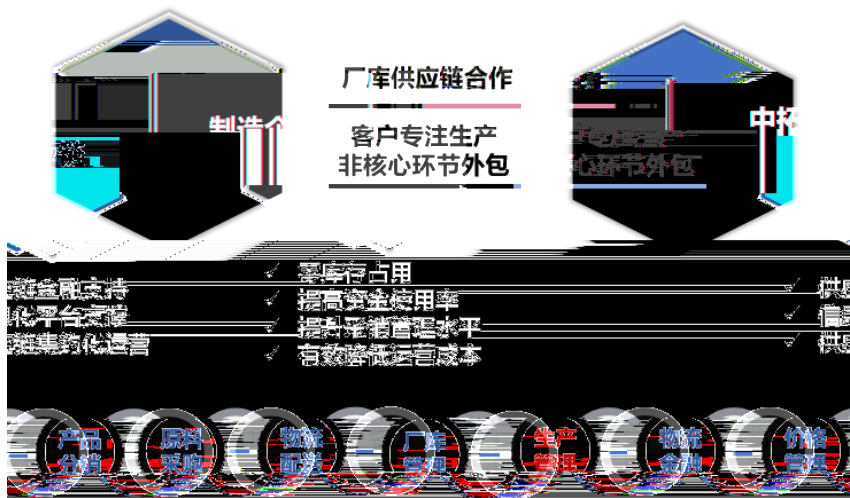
厂库供应链合作

客户专注生产
非核心环节外包

制造企

中招

链金融支持
化平台支撑
链集约化运营

零库存占用
提高资金使用率
提升采销管理水平
有效降低运营成本

供
信
供

产品分销
原料采购
物流配送
厂库管理
生产管理
物流金融
价格管理